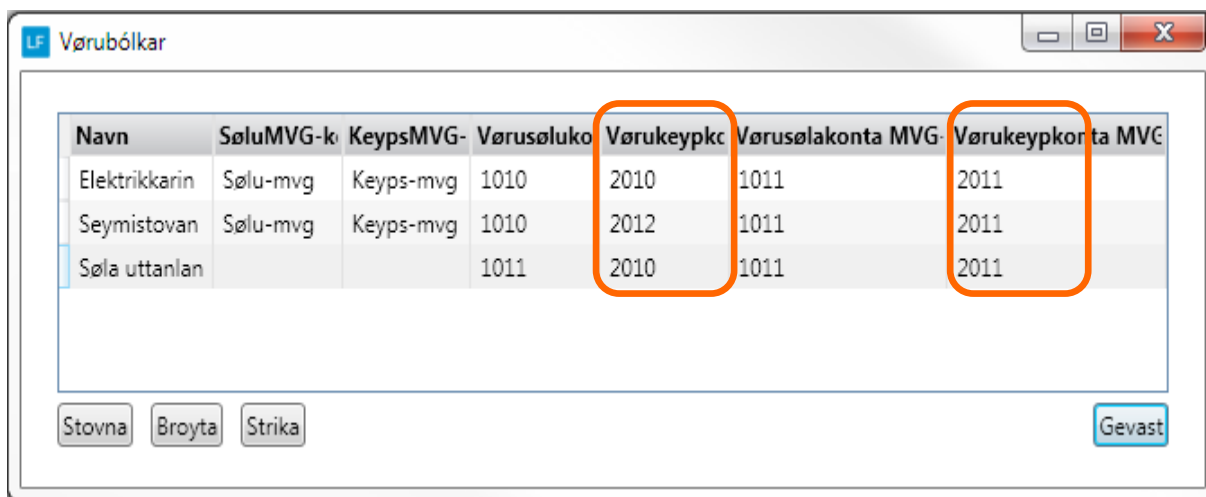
LF Vørubólkar

| Navn | SøluMVG-k | KeypsMVG- | Vørusøluko | Vørukeypkc | Vørusølakonta MVG- | Vørukeypkonta MVG |
|---|---|---|---|---|---|---|
| Elektrikkarin | Sølu-mvg | Keyps-mvg | 1010 | 2010 | 1011 | 2011 |
| Seymistovan | Sølu-mvg | Keyps-mvg | 1010 | 2012 | 1011 | 2011 |
| Søla uttanlan | | | 1011 | 2010 | 1011 | 2011 |

Stovna Broyta Strika Gevast